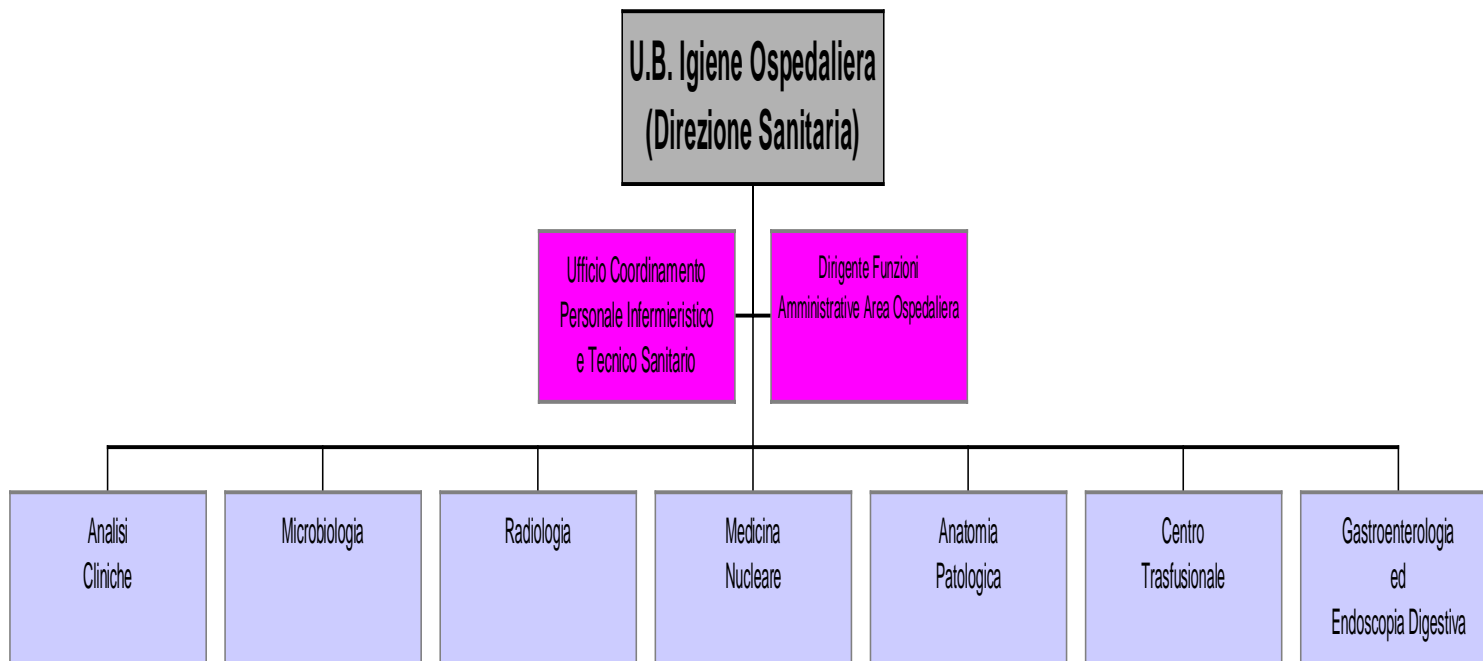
U.B. Igiene Ospedaliera
(Direzione Sanitaria)

Ufficio Coordinamento
Personale Infermieristico
e Tecnico Sanitario

Dirigente Funzioni
Amministrative Area Ospedaliera

Analisi
Cliniche

Microbiologia

Radiologia

Medicina
Nucleare

Anatomia
Patologica

Centro
Trasfusionale

Gastroenterologia
ed
Endoscopia Digestiva